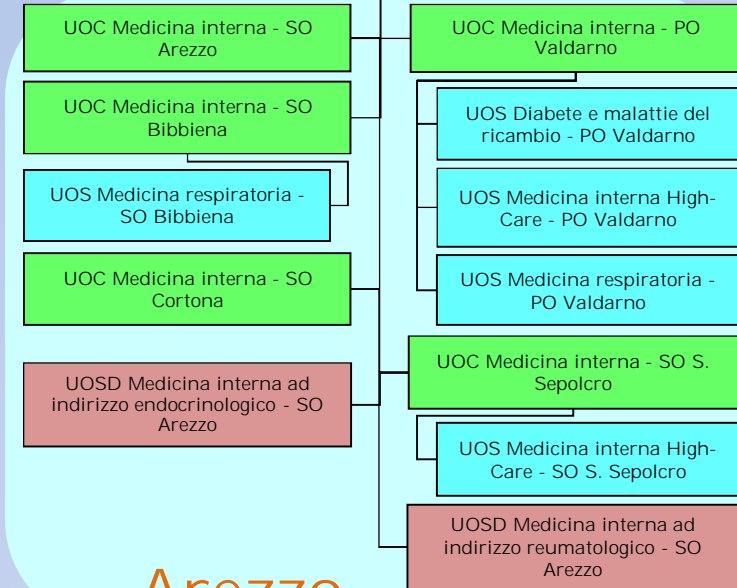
UOC Medicina interna - SO Arezzo

UOC Medicina interna - SO Bibbiena

UOS Medicina respiratoria - SO Bibbiena

UOC Medicina interna - SO Cortona

UOSD Medicina interna ad indirizzo endocrinologico - SO Arezzo

UOC Medicina interna - PO Valdarno

UOS Diabete e malattie del ricambio - PO Valdarno

UOS Medicina interna High-Care - PO Valdarno

UOS Medicina respiratoria - PO Valdarno

UOC Medicina interna - SO S. Sepolcro

UOS Medicina interna High-Care - SO S. Sepolcro

UOSD Medicina interna ad indirizzo reumatologico - SO Arezzo

Arezzo